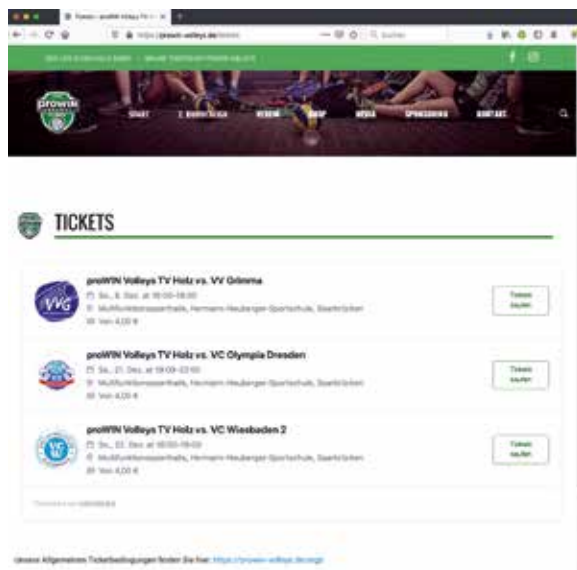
Tickets - proWIN Volleys TV Ho ×

https://prowin-volleys.de/tickets

Suchen

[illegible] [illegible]

START

2. BUNDESLIGA

VEREIN

SHOP

MEDIA

SPONSORING

KONTAKT

TICKETS

proWIN Volleys TV Holz vs. VV Grimma

So., 8. Dez. at 16:00–18:00

Multifunktionssporthalle, Hermann-Neuberger-Sportschule, Saarbrücken

Von 4,00 €

Tickets kaufen

proWIN Volleys TV Holz vs. VC Olympia Dresden

Sa., 21. Dez. at 18:00–22:00

Multifunktionssporthalle, Hermann-Neuberger-Sportschule, Saarbrücken

Von 4,00 €

Tickets kaufen

proWIN Volleys TV Holz vs. VC Wiesbaden 2

So., 22. Dez. at 16:00–18:00

Multifunktionssporthalle, Hermann-Neuberger-Sportschule, Saarbrücken

Von 4,00 €

Tickets kaufen

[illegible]

Unsere Allgemeinen Ticketbedingungen finden Sie hier: https://prowin-volleys.de/agb